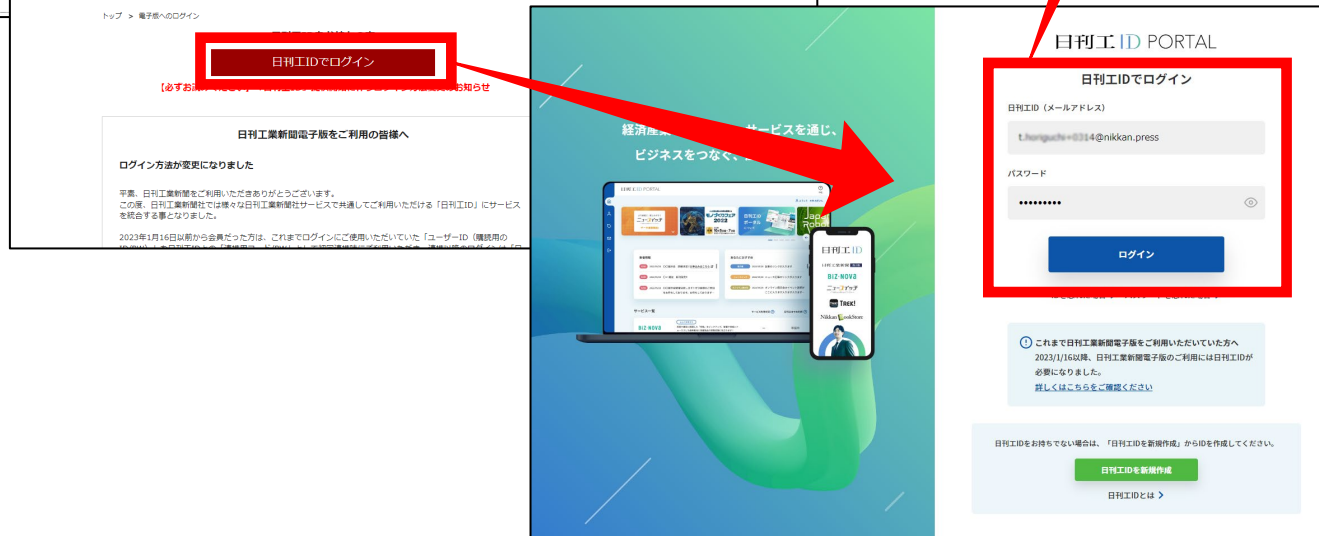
トップ > 電子版へのログイン

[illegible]

日刊工IDでログイン

【必ずお読み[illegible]】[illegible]お知らせ

日刊工業新聞電子版をご利用の皆様へ

ログイン方法が変更になりました

平素、日刊工業新聞をご利用いただきありがとうございます。
この度、日刊工業新聞社では様々な日刊工業新聞社サービスで共通してご利用いただける「日刊工ID」にサービスを統合する事となりました。

2023年1月16日以前から会員だった方は、これまでログインにご使用いただいていた「ユーザーID（購読用の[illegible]

経済産業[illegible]サービスを通じ、
ビジネスをつなぐ、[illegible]

日刊工 ID PORTAL

日刊工IDでログイン

日刊工ID（メールアドレス）

t.horiguchi+0314@nikkan.press

パスワード

•••••••••

ログイン

これまで日刊工業新聞電子版をご利用いただいていた方へ
2023/1/16以降、日刊工業新聞電子版のご利用には日刊工IDが必要になりました。
詳しくはこちらをご確認ください

日刊工IDをお持ちでない場合は、「日刊工IDを新規作成」からIDを作成してください。

日刊工IDを新規作成

日刊工IDとは >